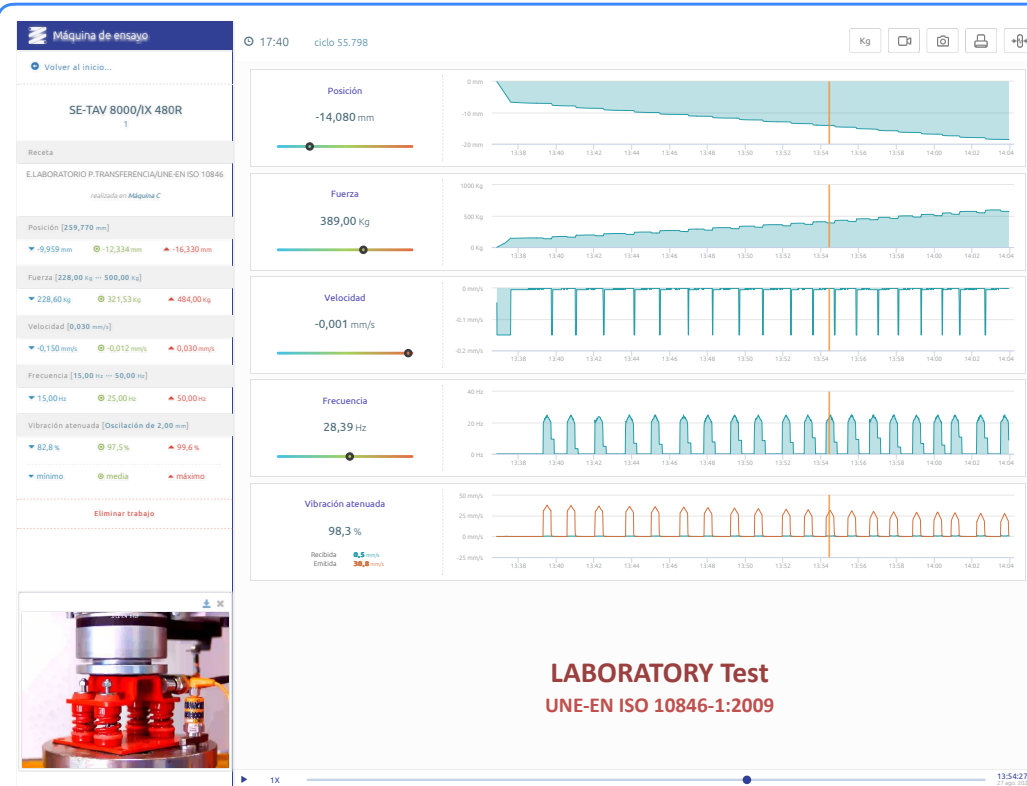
Máquina de ensayo

Volver al inicio...

SE-TAV 8000/IX 480R
1

Receta

E.LABORATORIO P.TRANSFERENCIA/UNE-EN ISO 10846
realizada en Máquina C

Posición [259,770 mm]
-9,959 mm  -12,334 mm  -16,330 mm

Fuerza [228,00 Kg ↔ 500,00 Kg]
228,60 Kg  321,53 Kg  484,00 Kg

Velocidad [0,030 mm/s]
-0,150 mm/s  -0,012 mm/s  0,030 mm/s

Frecuencia [15,00 Hz ↔ 50,00 Hz]
15,00 Hz  25,00 Hz  50,00 Hz

Vibración atenuada [Oscilación de 2,00 mm]
82,8 %  97,5 %  99,6 %

mínimo  media  máximo

Eliminar trabajo

17:40  ciclo 55.798

Kg

Posición
-14,080 mm

0 mm
-10 mm
-20 mm
13:38 13:40 13:42 13:44 13:46 13:48 13:50 13:52 13:54 13:56 13:58 14:00 14:02 14:04

Fuerza
389,00 Kg

1000 Kg
500 Kg
0 Kg
13:38 13:40 13:42 13:44 13:46 13:48 13:50 13:52 13:54 13:56 13:58 14:00 14:02 14:04

Velocidad
-0,001 mm/s

0 mm/s
-0.1 mm/s
-0.2 mm/s
13:38 13:40 13:42 13:44 13:46 13:48 13:50 13:52 13:54 13:56 13:58 14:00 14:02 14:04

Frecuencia
28,39 Hz

40 Hz
20 Hz
0 Hz
13:38 13:40 13:42 13:44 13:46 13:48 13:50 13:52 13:54 13:56 13:58 14:00 14:02 14:04

Vibración atenuada
98,3 %
Recibida 0,5 mm/s
Emitida 30,8 mm/s

50 mm/s
25 mm/s
0 mm/s
-25 mm/s
13:38 13:40 13:42 13:44 13:46 13:48 13:50 13:52 13:54 13:56 13:58 14:00 14:02 14:04

LABORATORY Test
UNE-EN ISO 10846-1:2009

1X
13:54:27
27 ago. 202